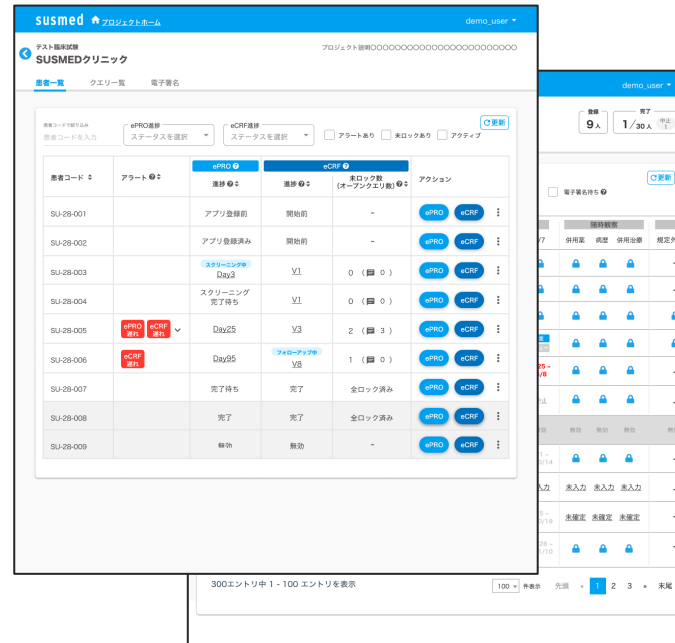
susmed プロジェクトホーム demo_user

テスト臨床試験
SUSMEDクリニック

プロジェクト説明〇〇〇〇〇〇〇〇〇〇〇〇〇〇〇〇〇〇〇〇〇

患者一覧 クエリー一覧 電子署名

患者コードで絞り込み
患者コードを入力

ePRO進捗
ステータスを選択

eCRF進捗
ステータスを選択

アラートあり 未ロックあり アクティブ

更新

| 患者コード | アラート | ePRO 進捗 | eCRF 進捗 | 未ロック数 (オープンクエリ数) | アクション |
|---|---|---|---|---|---|
| SU-28-001 | | アプリ登録前 | 開始前 | - | ePRO eCRF |
| SU-28-002 | | アプリ登録済み | 開始前 | - | ePRO eCRF |
| SU-28-003 | | スクリーニング中 Day3 | V1 | 0 ( 0 ) | ePRO eCRF |
| SU-28-004 | | スクリーニング完了待ち | V1 | 0 ( 0 ) | ePRO eCRF |
| SU-28-005 | ePRO遅れ eCRF遅れ | Day25 | V3 | 2 ( 3 ) | ePRO eCRF |
| SU-28-006 | eCRF遅れ | Day95 | フォローアップ中 V8 | 1 ( 0 ) | ePRO eCRF |
| SU-28-007 | | 完了待ち | 完了 | 全ロック済み | ePRO eCRF |
| SU-28-008 | | 完了 | 完了 | 全ロック済み | ePRO eCRF |
| SU-28-009 | | 無効 | 無効 | - | ePRO eCRF |

demo_user
登録 9人 完了 1/30人 中止 1
更新
電子署名待ち
随時観察
併用薬 病歴 併用治療 規定外
25 - /8
無効 無効 無効
1 - /14
入力 未入力 未入力 未入力
未確定 未確定 未確定
26 - 1/10

300エントリ中 1 - 100 エントリを表示 100 件表示 先頭 « 1 2 3 » 末尾